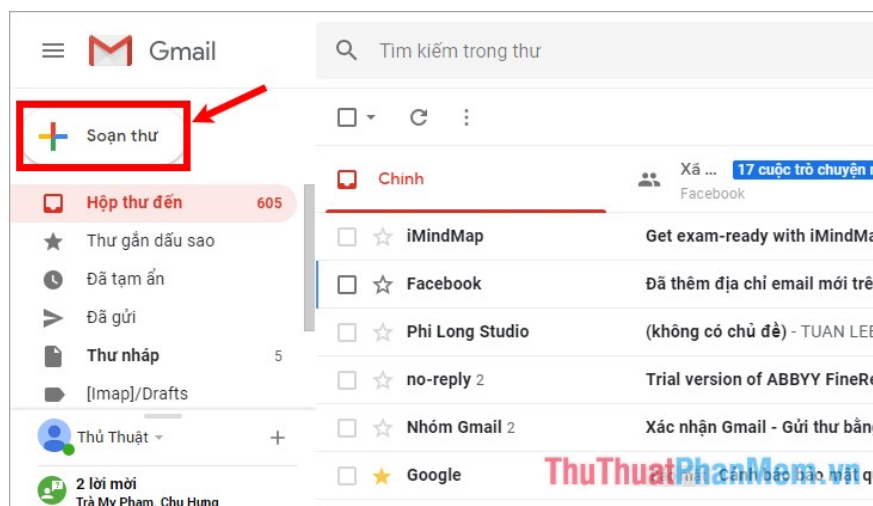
Gmail

Tìm kiếm trong thư

Soạn thư

Hộp thư đến 605

Thư gắn dấu sao

Đã tạm ẩn

Đã gửi

Thư nháp 5

[Imap]/Drafts

Thủ Thuật

2 lời mời

Trà My Pham, Chu Hưng

Chính

Xã ... 17 cuộc trò chuyện
Facebook

iMindMap Get exam-ready with iMindMa

Facebook Đã thêm địa chỉ email mới trê

Phi Long Studio (không có chủ đề) - TUAN LE

no-reply 2 Trial version of ABBYY FineRe

Nhóm Gmail 2 Xác nhận Gmail - Gửi thư bằng

Google Cảnh báo bảo mật

ThuThuatPhanMem.vn